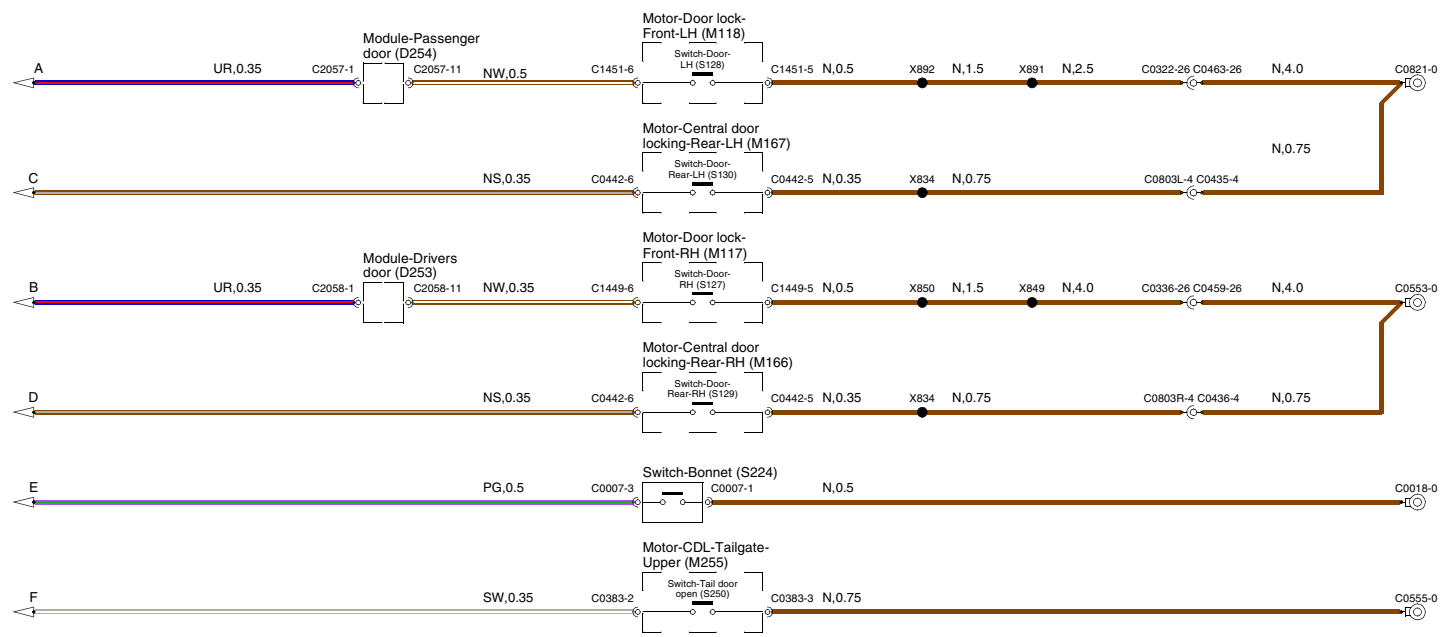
Module-Passenger door (D254)

Motor-Door lock-Front-LH (M118)

Switch-Door-LH (S128)

A UR,0.35 C2057-1 C2057-11 NW,0.5 C1451-6 C1451-5 N,0.5 X892 N,1.5 X891 N,2.5 C0322-26 C0463-26 N,4.0 C0821-0

Motor-Central door locking-Rear-LH (M167)

Switch-Door-Rear-LH (S130)

N,0.75

C NS,0.35 C0442-6 C0442-5 N,0.35 X834 N,0.75 C0803L-4 C0435-4

Module-Drivers door (D253)

Motor-Door lock-Front-RH (M117)

Switch-Door-RH (S127)

B UR,0.35 C2058-1 C2058-11 NW,0.35 C1449-6 C1449-5 N,0.5 X850 N,1.5 X849 N,4.0 C0336-26 C0459-26 N,4.0 C0553-0

Motor-Central door locking-Rear-RH (M166)

Switch-Door-Rear-RH (S129)

D NS,0.35 C0442-6 C0442-5 N,0.35 X834 N,0.75 C0803R-4 C0436-4 N,0.75

Switch-Bonnet (S224)

E PG,0.5 C0007-3 C0007-1 N,0.5 C0018-0

Motor-CDL-Tailgate-Upper (M255)

Switch-Tail door open (S250)

F SW,0.35 C0383-2 C0383-3 N,0.75 C0555-0